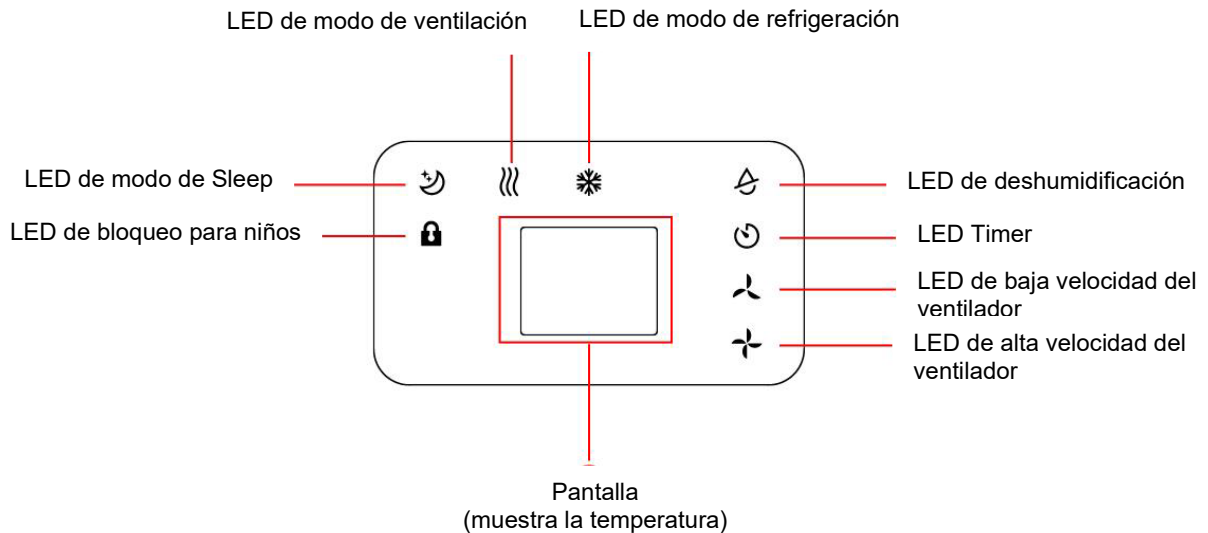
LED de modo de ventilación

LED de modo de refrigeración

LED de modo de Sleep

LED de bloqueo para niños

LED de deshumidificación

LED Timer

LED de baja velocidad del ventilador

LED de alta velocidad del ventilador

Pantalla
(muestra la temperatura)